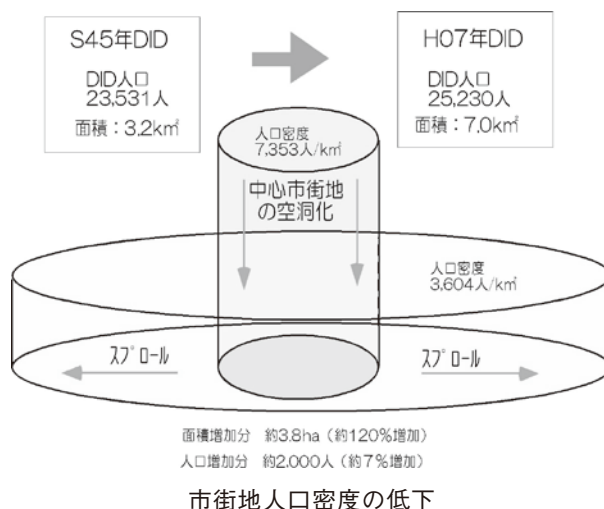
S45年DID

DID人口
23,531人
面積：3.2k㎡

H07年DID

DID人口
25,230人
面積：7.0k㎡

人口密度
7,353人/k㎡

中心市街地の空洞化

人口密度
3,604人/k㎡

スプロール

スプロール

面積増加分　約3.8ha（約120%増加）
人口増加分　約2,000人（約7%増加）

市街地人口密度の低下